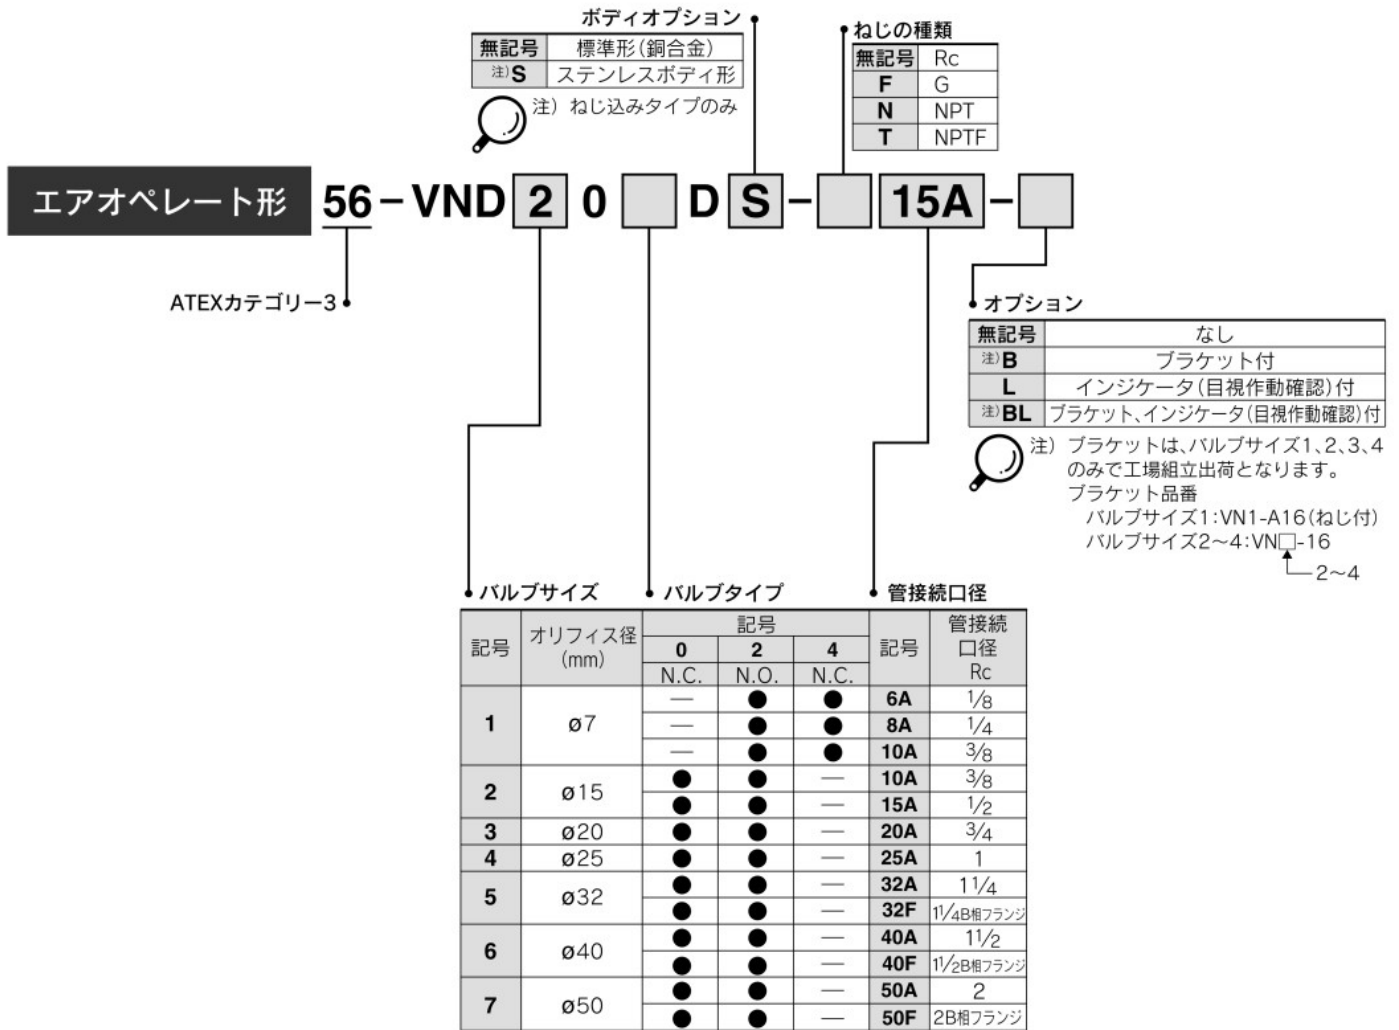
ボディオプション

| 無記号 | 標準形(銅合金) |
|---|---|
| 注)S | ステンレスボディ形 |

注) ねじ込みタイプのみ

ねじの種類

| 無記号 | Rc |
|---|---|
| F | G |
| N | NPT |
| T | NPTF |

エアオペレート形 56-VND 2 0 □ D S - □ 15A - □

ATEXカテゴリー3

オプション

| 無記号 | なし |
|---|---|
| 注)B | ブラケット付 |
| L | インジケータ(目視作動確認)付 |
| 注)BL | ブラケット、インジケータ(目視作動確認)付 |

注) ブラケットは、バルブサイズ1、2、3、4のみで工場組立出荷となります。
ブラケット品番
バルブサイズ1:VN1-A16(ねじ付)
バルブサイズ2~4:VN□-16
2~4

バルブサイズ　バルブタイプ　管接続口径

| 記号 | オリフィス径 (mm) | 0 N.C. | 2 N.O. | 4 N.C. | 記号 | 管接続口径 Rc |
|---|---|---|---|---|---|---|
| 1 | ø7 | — | ● | ● | 6A | 1/8 |
| | | — | ● | ● | 8A | 1/4 |
| | | — | ● | ● | 10A | 3/8 |
| 2 | ø15 | ● | ● | — | 10A | 3/8 |
| | | ● | ● | — | 15A | 1/2 |
| 3 | ø20 | ● | ● | — | 20A | 3/4 |
| 4 | ø25 | ● | ● | — | 25A | 1 |
| 5 | ø32 | ● | ● | — | 32A | 1 1/4 |
| | | ● | ● | — | 32F | 1 1/4B相フランジ |
| 6 | ø40 | ● | ● | — | 40A | 1 1/2 |
| | | ● | ● | — | 40F | 1 1/2B相フランジ |
| 7 | ø50 | ● | ● | — | 50A | 2 |
| | | ● | ● | — | 50F | 2B相フランジ |